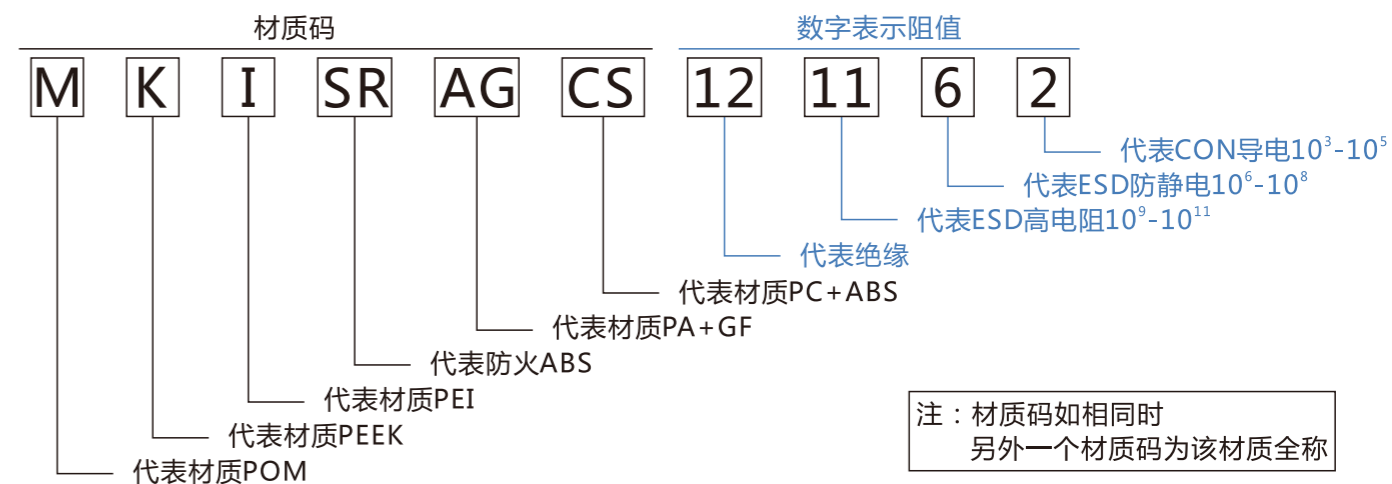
材质码

数字表示阻值

M K I SR AG CS 12 11 6 2

代表CON导电$10^3$-$10^5$

代表ESD防静电$10^6$-$10^8$

代表ESD高电阻$10^9$-$10^{11}$

代表绝缘

代表材质PC＋ABS

代表材质PA＋GF

代表防火ABS

代表材质PEI

代表材质PEEK

代表材质POM

注：材质码如相同时
另外一个材质码为该材质全称